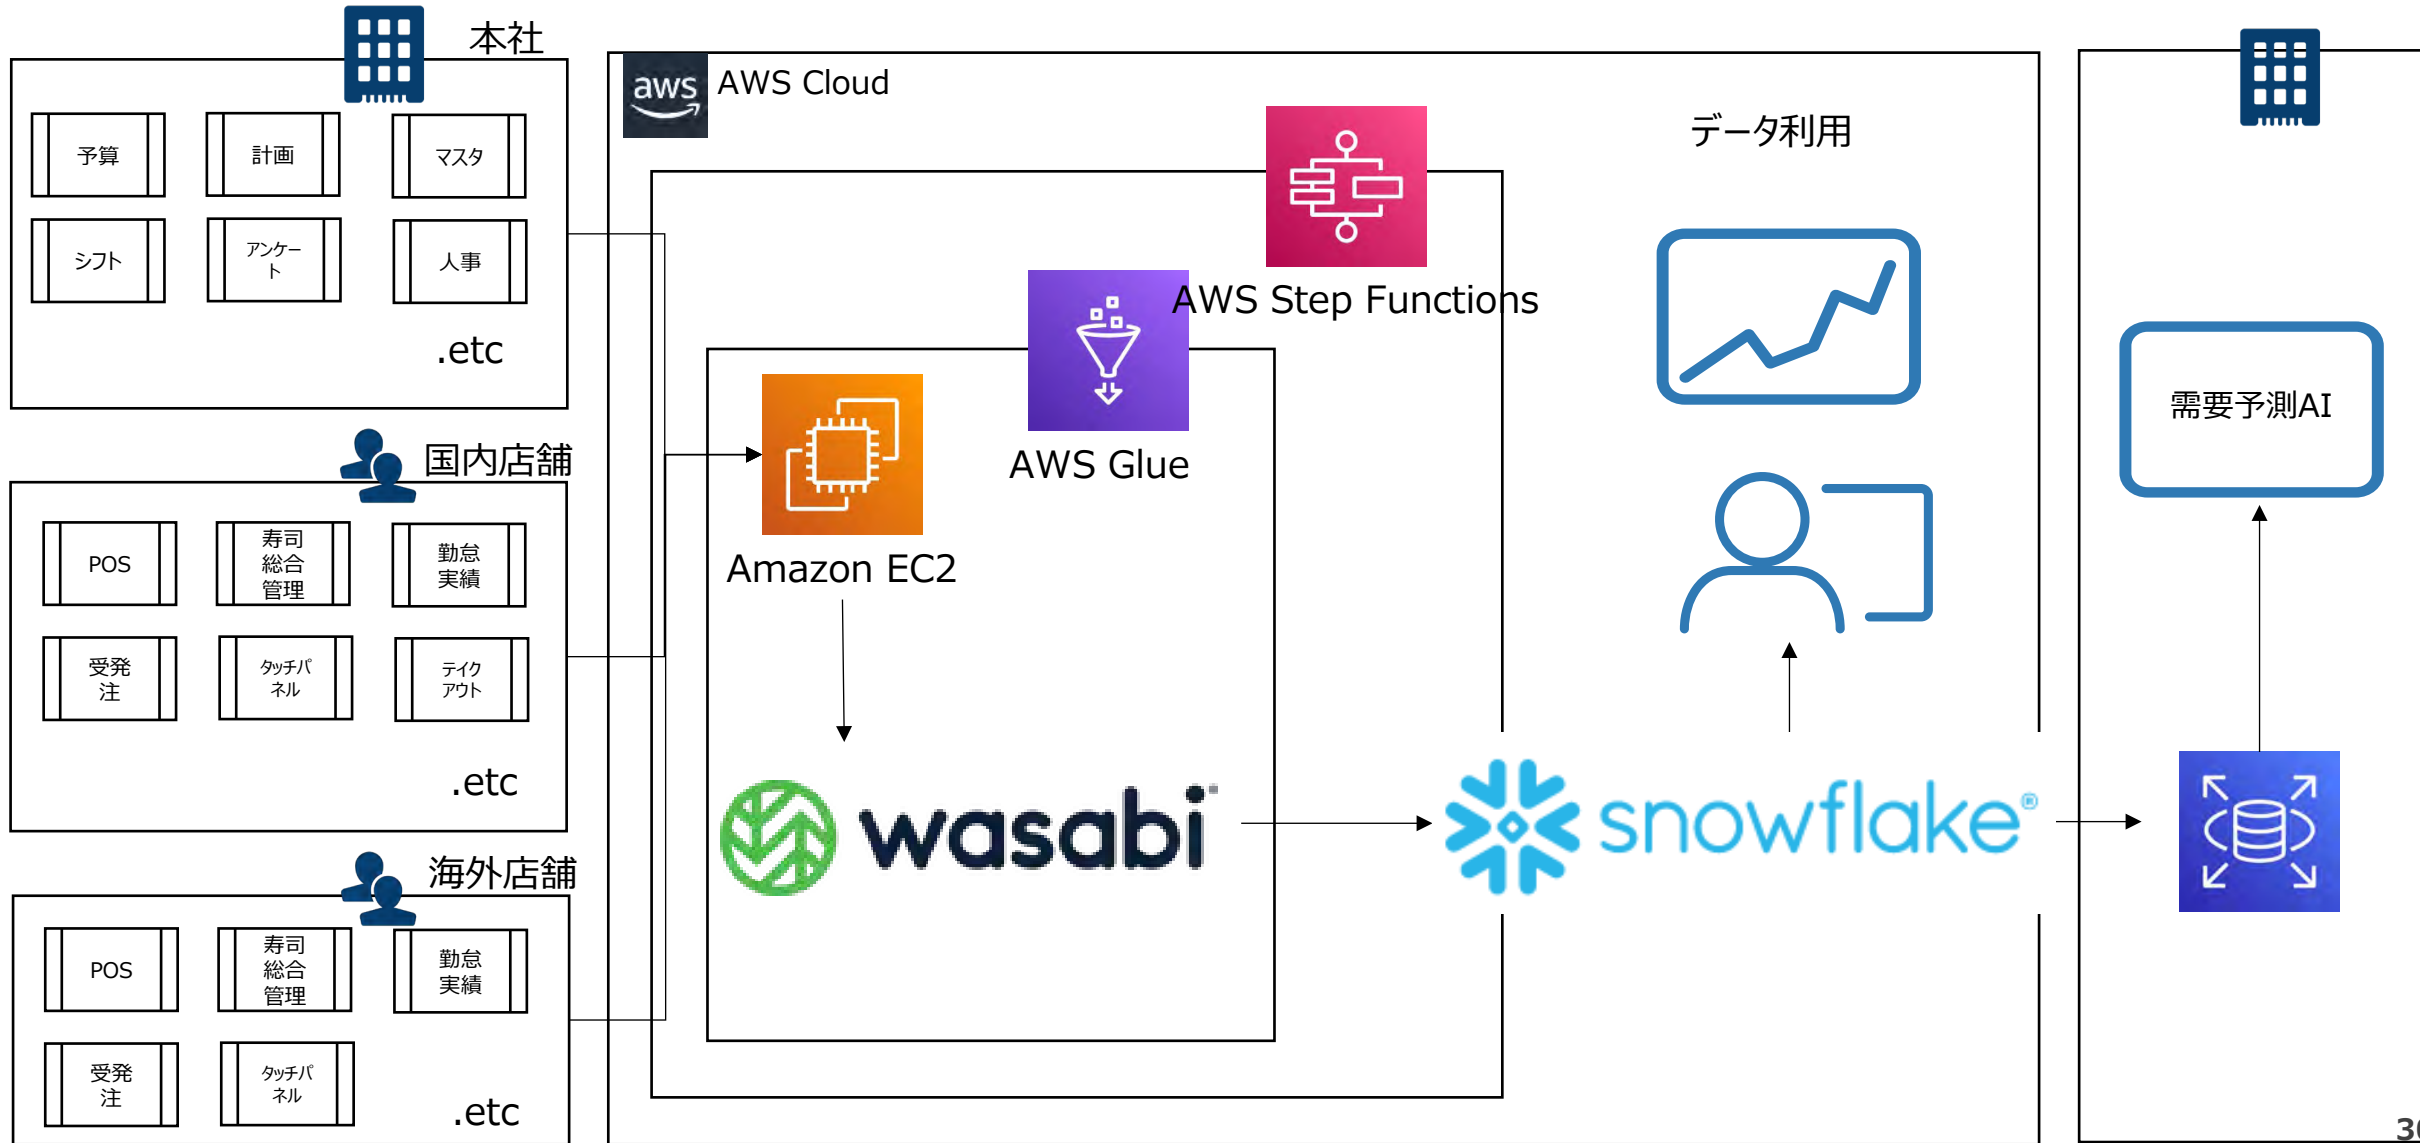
本社

予算
計画
マスタ
シフト
アンケート
人事
.etc

国内店舗

POS
寿司総合管理
勤怠実績
受発注
タッチパネル
テイクアウト
.etc

海外店舗

POS
寿司総合管理
勤怠実績
受発注
タッチパネル
.etc

aws AWS Cloud

AWS Step Functions

AWS Glue

Amazon EC2

wasabi

snowflake

データ利用

需要予測AI

3